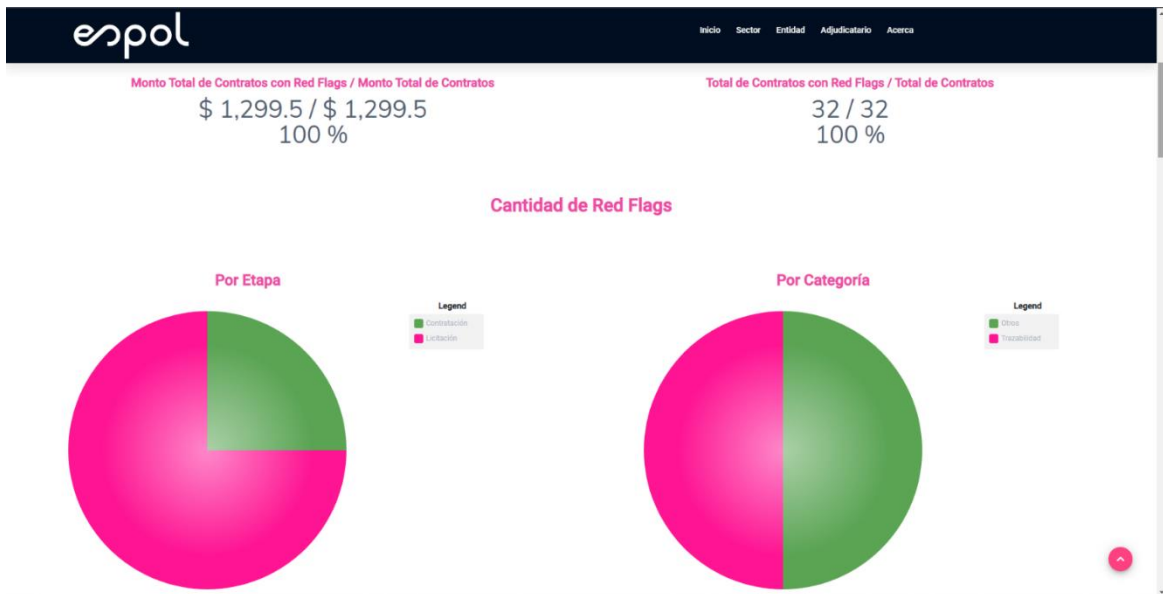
espol

Inicio Sector Entidad Adjudicatario Acerca

Monto Total de Contratos con Red Flags / Monto Total de Contratos
$ 1,299.5 / $ 1,299.5
100 %

Total de Contratos con Red Flags / Total de Contratos
32 / 32
100 %

Cantidad de Red Flags

Por Etapa

Legend
Contratación
Licitación

Por Categoría

Legend
Otros
Trazabilidad